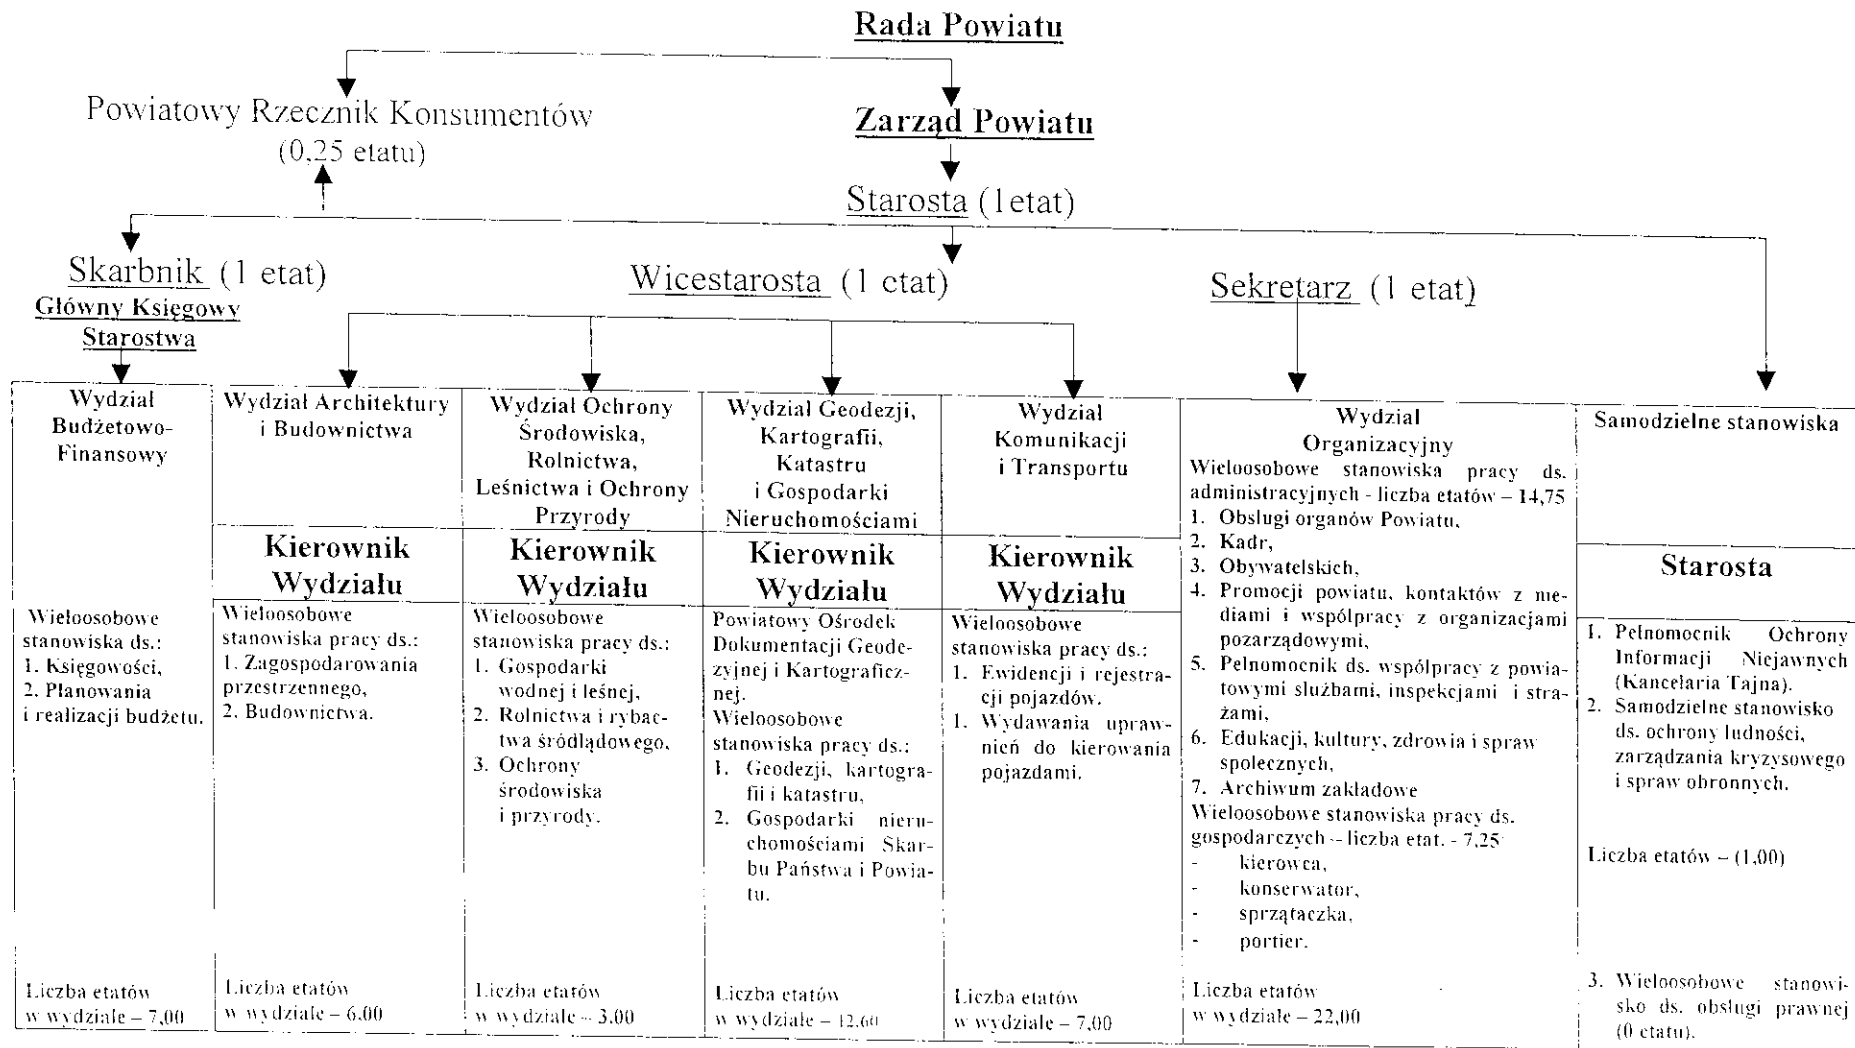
Rada Powiatu

Powiatowy Rzecznik Konsumentów (0,25 etatu)

Zarząd Powiatu

Starosta (1etat)

Skarbnik (1 etat)
Główny Księgowy Starostwa

Wicestarosta (1 etat)

Sekretarz (1 etat)

Wydział Budżetowo-Finansowy

Wieloosobowe stanowiska ds.:
1. Księgowości,
2. Planowania i realizacji budżetu.

Liczba etatów w wydziale – 7,00

Wydział Architektury i Budownictwa

Kierownik Wydziału

Wieloosobowe stanowiska pracy ds.:
1. Zagospodarowania przestrzennego,
2. Budownictwa.

Liczba etatów w wydziale – 6,00

Wydział Ochrony Środowiska, Rolnictwa, Leśnictwa i Ochrony Przyrody

Kierownik Wydziału

Wieloosobowe stanowiska pracy ds.:
1. Gospodarki wodnej i leśnej,
2. Rolnictwa i rybactwa śródlądowego,
3. Ochrony środowiska i przyrody.

Liczba etatów w wydziale – 3,00

Wydział Geodezji, Kartografii, Katastru i Gospodarki Nieruchomościami

Kierownik Wydziału

Powiatowy Ośrodek Dokumentacji Geodezyjnej i Kartograficznej.
Wieloosobowe stanowiska pracy ds.:
1. Geodezji, kartografii i katastru,
2. Gospodarki nieruchomościami Skarbu Państwa i Powiatu.

Liczba etatów w wydziale – 12,60

Wydział Komunikacji i Transportu

Kierownik Wydziału

Wieloosobowe stanowiska pracy ds.:
1. Ewidencji i rejestracji pojazdów.
1. Wydawania uprawnień do kierowania pojazdami.

Liczba etatów w wydziale – 7,00

Wydział Organizacyjny

Wieloosobowe stanowiska pracy ds. administracyjnych - liczba etatów – 14,75
1. Obsługi organów Powiatu,
2. Kadr,
3. Obywatelskich,
4. Promocji powiatu, kontaktów z mediami i współpracy z organizacjami pozarządowymi,
5. Pełnomocnik ds. współpracy z powiatowymi służbami, inspekcjami i strażami,
6. Edukacji, kultury, zdrowia i spraw społecznych,
7. Archiwum zakładowe
Wieloosobowe stanowiska pracy ds. gospodarczych – liczba etat. - 7,25
- kierowca,
- konserwator,
- sprzątaczka,
- portier.

Liczba etatów w wydziale – 22,00

Samodzielne stanowiska

Starosta

1. Pełnomocnik Ochrony Informacji Niejawnych (Kancelaria Tajna).
2. Samodzielne stanowisko ds. ochrony ludności, zarządzania kryzysowego i spraw obronnych.

Liczba etatów – (1,00)

3. Wieloosobowe stanowisko ds. obsługi prawnej (0 etatu).